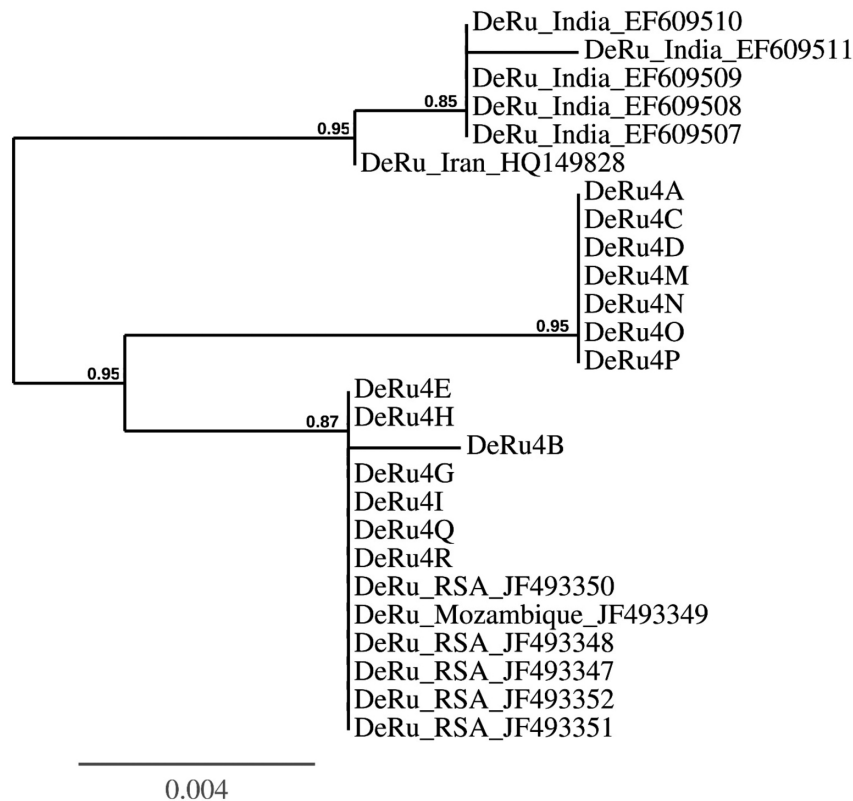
DeRu_India_EF609510
DeRu_India_EF609511
DeRu_India_EF609509
0.85
DeRu_India_EF609508
0.95
DeRu_India_EF609507
DeRu_Iran_HQ149828
DeRu4A
DeRu4C
DeRu4D
DeRu4M
DeRu4N
0.95
DeRu4O
DeRu4P
0.95
DeRu4E
DeRu4H
0.87
DeRu4B
DeRu4G
DeRu4I
DeRu4Q
DeRu4R
DeRu_RSA_JF493350
DeRu_Mozambique_JF493349
DeRu_RSA_JF493348
DeRu_RSA_JF493347
DeRu_RSA_JF493352
DeRu_RSA_JF493351
0.004